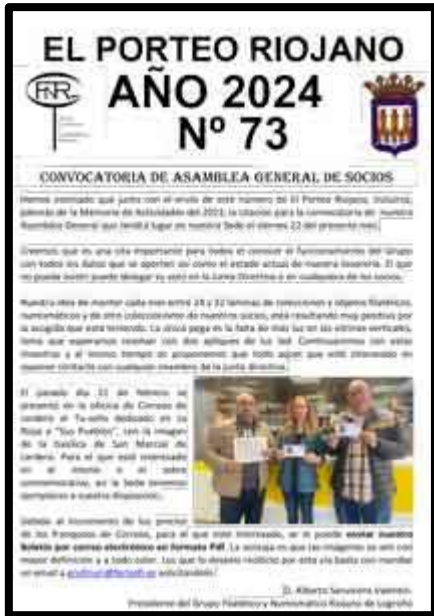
EL PORTEO RIOJANO
AÑO 2024
Nº 73

CONVOCATORIA DE ASAMBLEA GENERAL DE SOCIOS

Hemos intentado que junto con el envío de este número del Porteo Riojano, incluirus, además de la Memoria de Actividades del 2023, la citación para la convocatoria de nuestra Asamblea General que tendrá lugar en nuestra Sede el viernes 22 del presente mes.

Creemos que es una cita importante para todos el conocer el funcionamiento del Grupo con todos los datos que se aporten así como el estado actual de nuestra tesorería. El que no pueda asistir puede delegar su voto en la Junta Directiva o en cualquiera de los socios.

Nuestra idea de mostrar cada mes entre 24 y 32 láminas de colecciones y objetos filatélicos, numismáticos y de otro coleccionismo de nuestros socios, está resultando muy positiva por la acogida que está teniendo. La única pega es la falta de más luz en las vitrinas verticales, tema que esperamos resolver con dos apliques de luz led. Continuaremos con estas muestras y al mismo tiempo os proponemos que todo aquel que esté interesado en exponer contacte con cualquier miembro de la junta directiva.

El pasado día 22 de febrero se presentó en la oficina de Correos de Logroño el Tu-sello dedicado en La Rioja a "Sus Pueblos", con la imagen de la Basílica de San Marcial de Lardero. Para el que esté interesado en el mismo o el sobre conmemorativo, en la Sede tenemos ejemplares a vuestra disposición.

Debido al incremento de los precios de los franqueos de Correos, para el que esté interesado, se le puede enviar nuestro Boletín por correo electrónico en formato Pdf. La ventaja es que las imágenes se ven con mayor definición y a todo color. Los que lo deseéis recibirlo por esta vía basta con mandar un email a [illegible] solicitándolo.

D. Alberto Sanvicente Valentín
Presidente del Grupo Filatélico y Numismático Riojano de Logroño